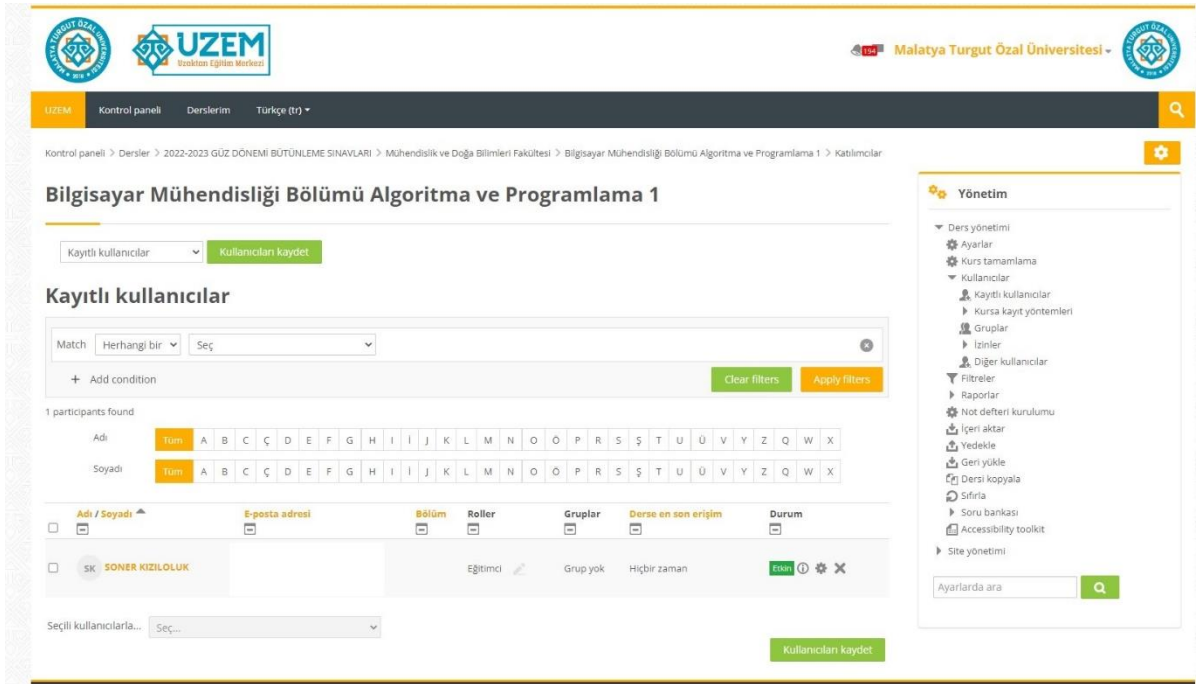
UZEM
Uzaktan Eğitim Merkezi

154 Malatya Turgut Özal Üniversitesi

UZEM Kontrol paneli Derslerim Türkçe (tr)

Kontrol paneli > Dersler > 2022-2023 GÜZ DÖNEMİ BÜTÜNLEME SINAVLARI > Mühendislik ve Doğa Bilimleri Fakültesi > Bilgisayar Mühendisliği Bölümü Algoritma ve Programlama 1 > Katılımcılar

Bilgisayar Mühendisliği Bölümü Algoritma ve Programlama 1

Kayıtlı kullanıcılar Kullanıcıları kaydet

Kayıtlı kullanıcılar

Match Herhangi bir Seç

+ Add condition Clear filters Apply filters

1 participants found

Adı Tüm A B C Ç D E F G H I İ J K L M N O Ö P R S Ş T U Ü V Y Z Q W X

Soyadı Tüm A B C Ç D E F G H I İ J K L M N O Ö P R S Ş T U Ü V Y Z Q W X

| | Adı / Soyadı | E-posta adresi | Bölüm | Roller | Gruplar | Derse en son erişim | Durum |
|---|---|---|---|---|---|---|---|
| | SK SONER KIZILOLUK | | | Eğitimci | Grup yok | Hiçbir zaman | Etkin |

Seçili kullanıcılarla... Seç...

Kullanıcıları kaydet

Yönetim
Ders yönetimi
Ayarlar
Kurs tamamlama
Kullanıcılar
Kayıtlı kullanıcılar
Kursa kayıt yöntemleri
Gruplar
İzinler
Diğer kullanıcılar
Filtreler
Raporlar
Not defteri kurulumu
İçeri aktar
Yedekle
Geri yükle
Dersi kopyala
Sıfırla
Soru bankası
Accessibility toolkit
Site yönetimi

Ayarlarda ara